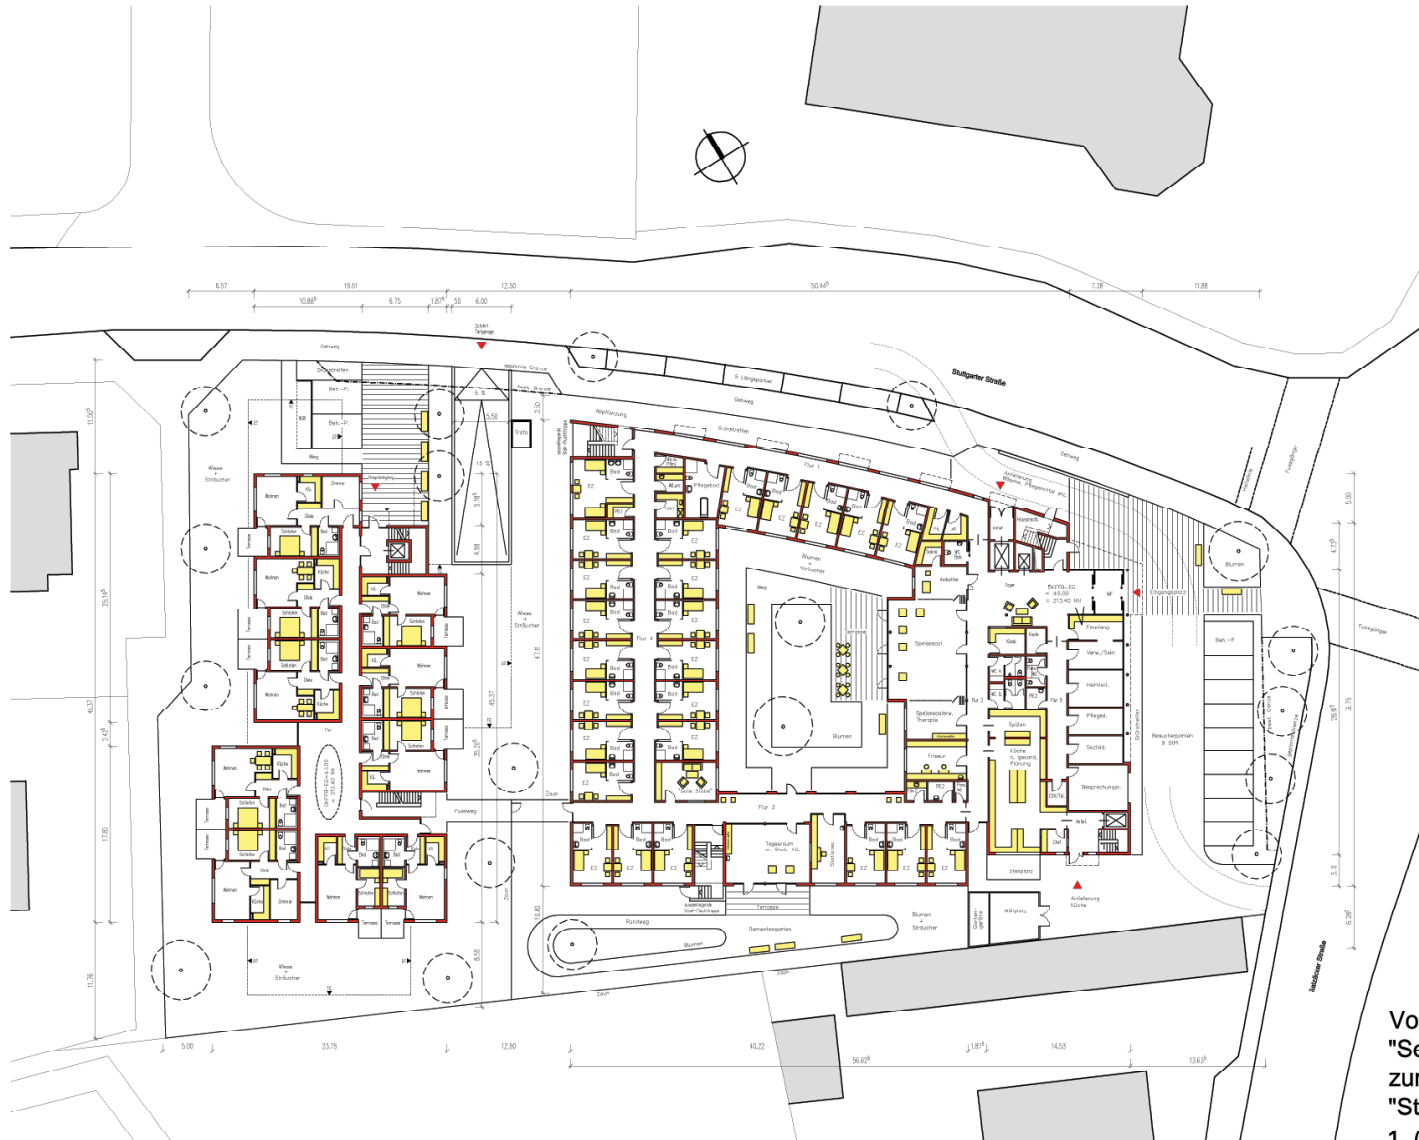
6.57
19.51
12.50
50.44
7.36
11.88
10.88
6.75
1.87
.50
6.00

Gehweg
Stuttgarter Straße
Gehweg
Gehweg
Fussweg
Fussweg

Wiese + Sträucher
Wiese + Sträucher
Wiese + Sträucher

Beh.-P.
Trafo
Flur 1
Flur 2
Flur 3
Flur 4
Speisesaal
Blumen
Blumen
Blumen + Sträucher
Friseur
Spülen
Küche
Foyer
Eingangsplatz
Besucherparken
Beh.-P
Verw./Sekr.
Heimleit.
Pflegeleit.
Sozialdi.
Besprechungsr.
Stellplatz
Anlieferung Küche
Tagesraum
Terrasse
Rundweg
Zaun
Zaun
Zaun
Wohnen
Schlafen
Küche
Terrasse
EZ
Bad

5.00
23.75
12.50
40.22
56.62
1.87
14.53
13.63

Vo
"Se
zur
"St